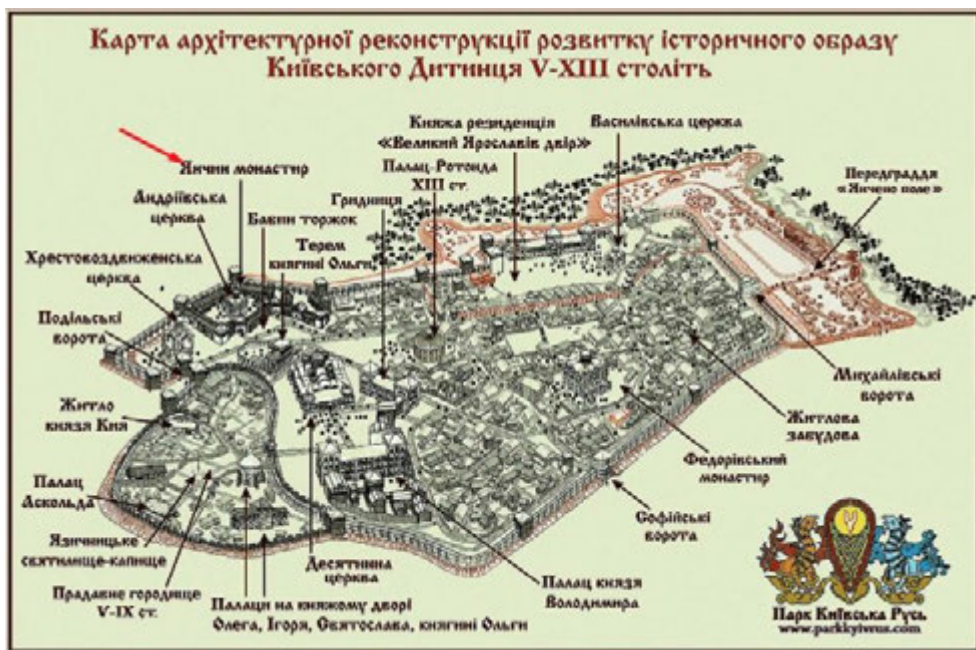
Карта архітектурної реконструкції розвитку історичного образу Київського Дитинця V-XIII століть

Янчин монастир

Андріївська церква

Бабин торжок

Терем княгині Ольги

Хрестовоздвиженська церква

Подільські ворота

Житло князя Кия

Палац Аскольда

Язичницьке святилище-капище

Прадавнє городище V-IX ст.

Палаци на княжому дворі Олега, Ігоря, Святослава, княгині Ольги

Десятинна церква

Гридниця

Палац-Ротонда XIII ст.

Княжа резиденція «Великий Ярославів двір»

Василівська церква

Передградця «Янчино поле»

Михайлівські ворота

Житлова забудова

Федорівський монастир

Софійські ворота

Палац князя Володимира

Парк Київська Русь
www.parkkyivrus.com